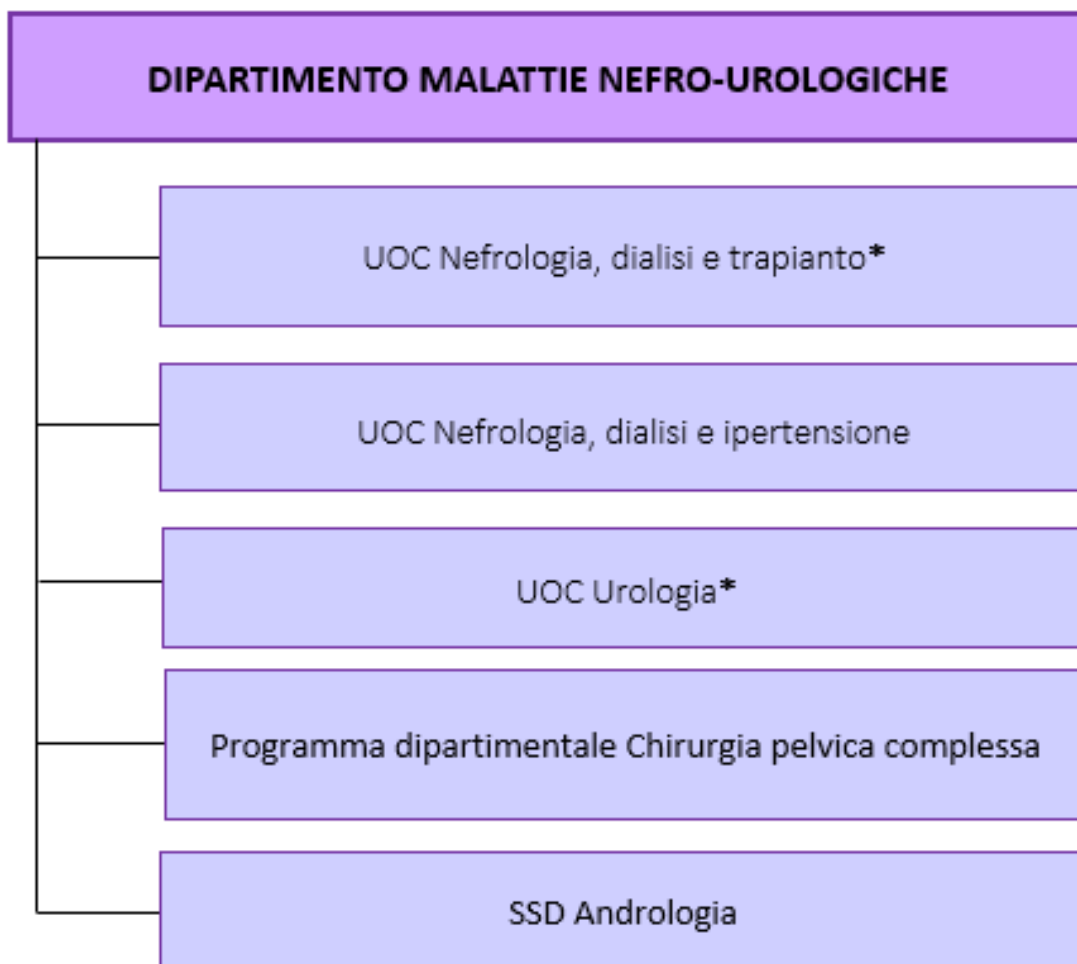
DIPARTIMENTO MALATTIE NEFRO-UROLOGICHE

UOC Nefrologia, dialisi e trapianto*

UOC Nefrologia, dialisi e ipertensione

UOC Urologia*

Programma dipartimentale Chirurgia pelvica complessa

SSD Andrologia